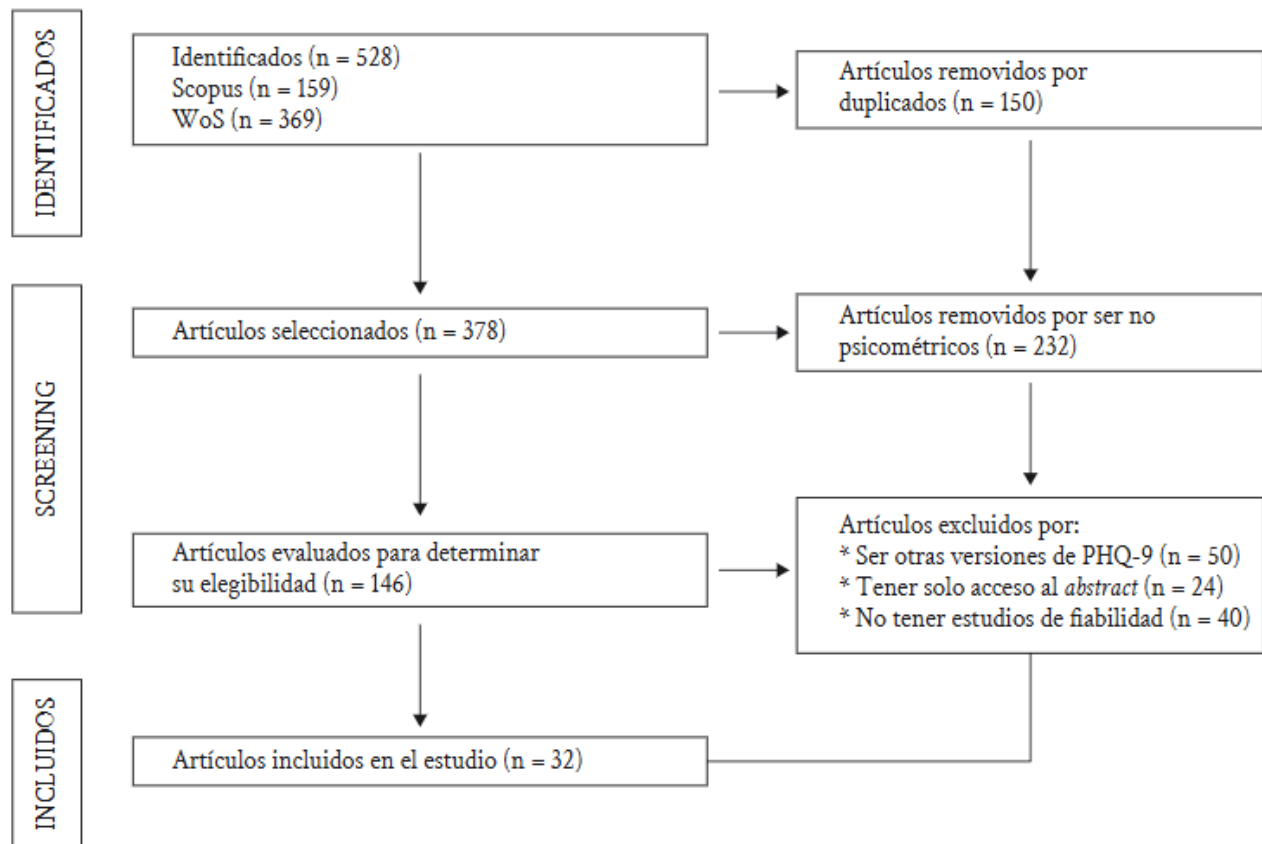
IDENTIFICADOS

Identificados (n = 528)
Scopus (n = 159)
WoS (n = 369)

Artículos removidos por duplicados (n = 150)

SCREENING

Artículos seleccionados (n = 378)

Artículos removidos por ser no psicométricos (n = 232)

Artículos evaluados para determinar su elegibilidad (n = 146)

Artículos excluidos por:
* Ser otras versiones de PHQ-9 (n = 50)
* Tener solo acceso al *abstract* (n = 24)
* No tener estudios de fiabilidad (n = 40)

INCLUIDOS

Artículos incluidos en el estudio (n = 32)